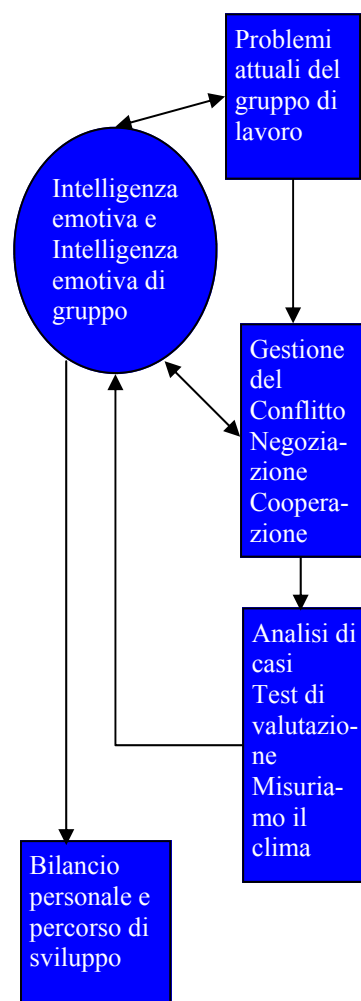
Problemi attuali del gruppo di lavoro

Intelligenza emotiva e Intelligenza emotiva di gruppo

Gestione del Conflitto Negoziazione Cooperazione

Analisi di casi Test di valutazione Misuriamo il clima

Bilancio personale e percorso di sviluppo